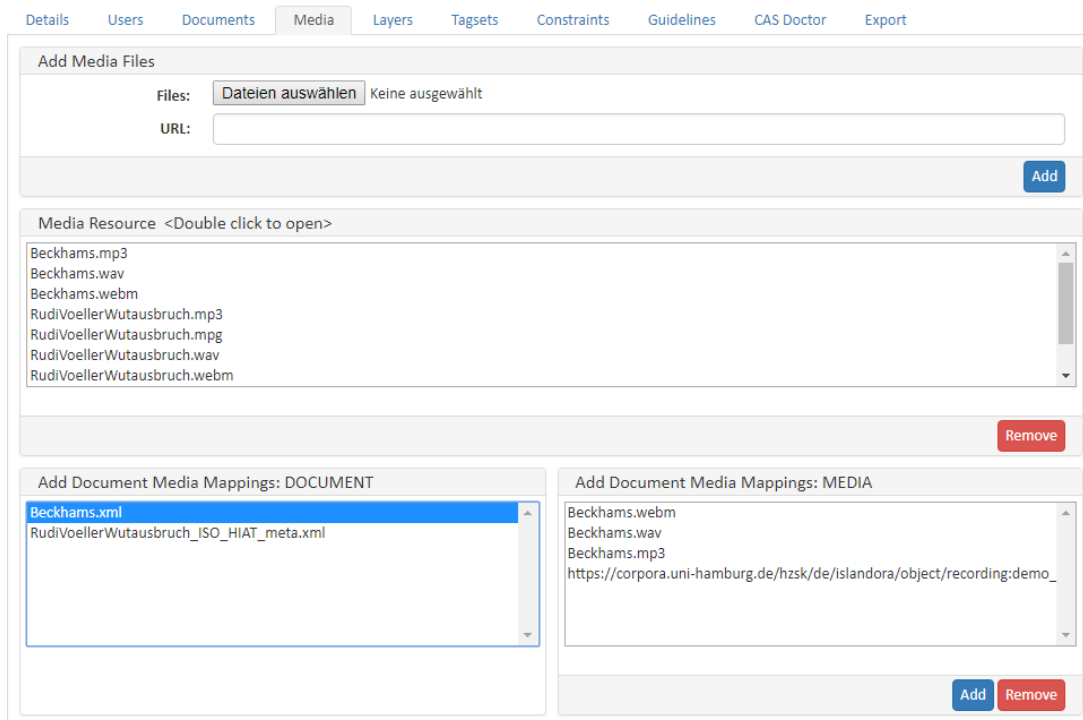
Details Users Documents Media Layers Tagsets Constraints Guidelines CAS Doctor Export

Add Media Files

Files: Dateien auswählen Keine ausgewählt

URL:

Add

Media Resource <Double click to open>

Beckhams.mp3
Beckhams.wav
Beckhams.webm
RudiVoellerWutausbruch.mp3
RudiVoellerWutausbruch.mpg
RudiVoellerWutausbruch.wav
RudiVoellerWutausbruch.webm

Remove

Add Document Media Mappings: DOCUMENT

Beckhams.xml
RudiVoellerWutausbruch_ISO_HIAT_meta.xml

Add Document Media Mappings: MEDIA

Beckhams.webm
Beckhams.wav
Beckhams.mp3
https://corpora.uni-hamburg.de/hzsk/de/islandora/object/recording:demo_

Add Remove